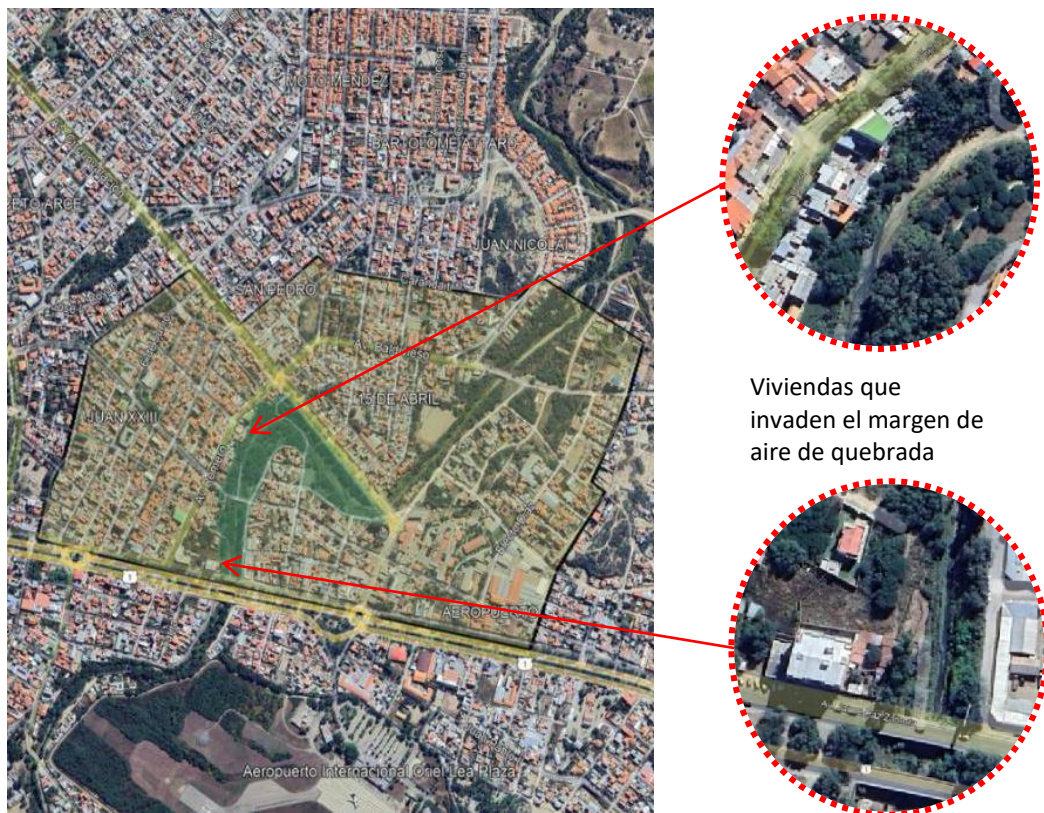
MOTO MENDEZ

BARTOLOME ATTARD

PTO ARCE

JUAN NICOLAI

SAN PEDRO

JUAN XXIII

15 DE ABRIL

AEROPUERTO

1

1

Aeropuerto Internacional Oriel Lea Plaza

Viviendas que invaden el margen de aire de quebrada